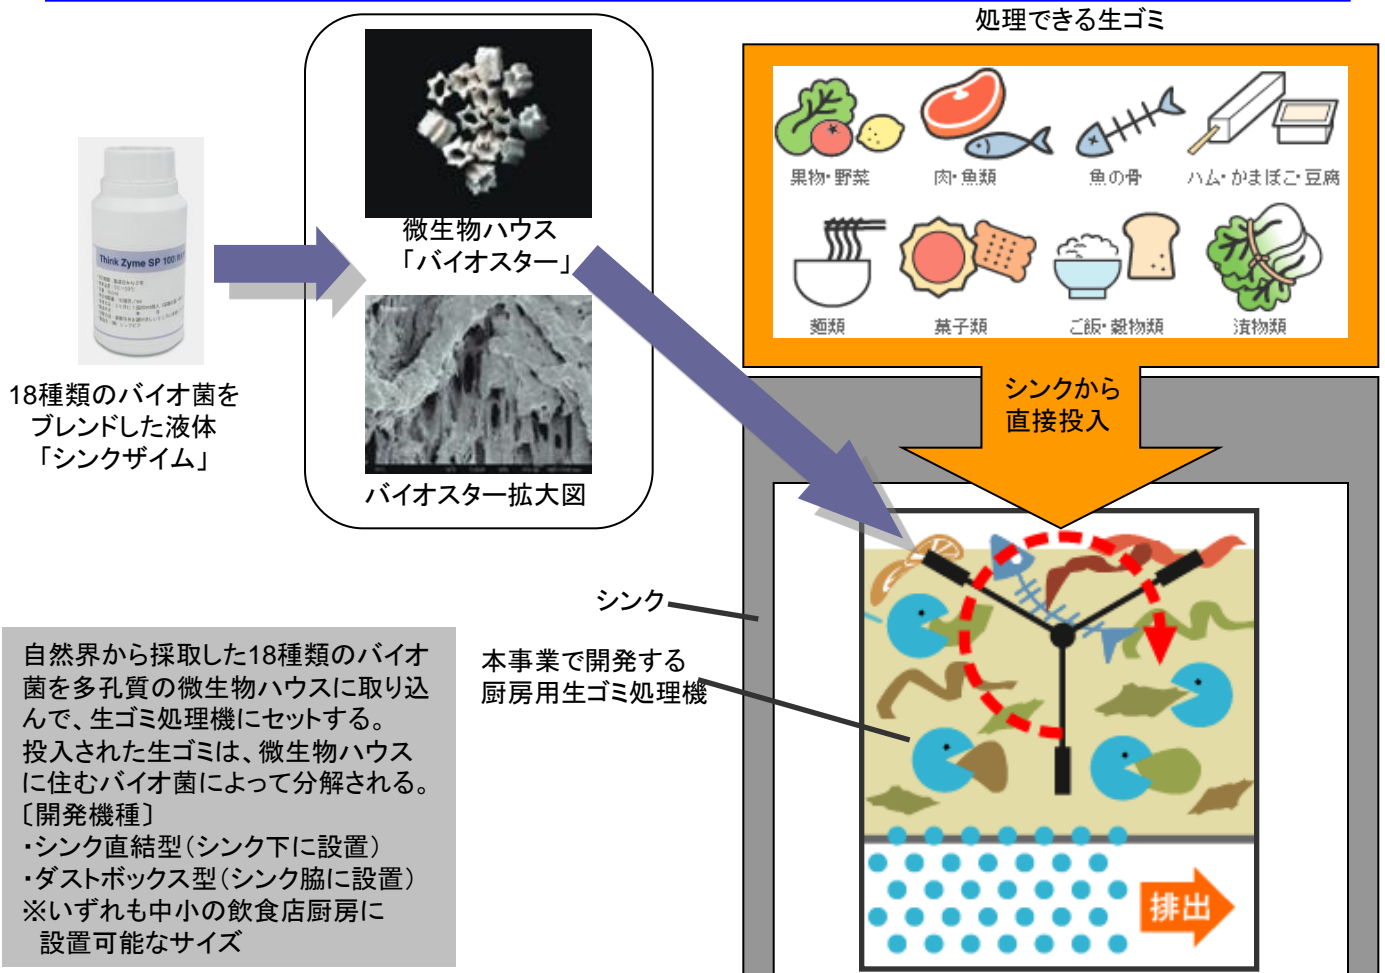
Think Zyme SP 100

18種類のバイオ菌をブレンドした液体「シンクザイム」

微生物ハウス「バイオスター」

バイオスター拡大図

処理できる生ゴミ

果物・野菜

肉・魚類

魚の骨

ハム・かまぼこ・豆腐

麺類

菓子類

ご飯・穀物類

漬物類

シンクから直接投入

シンク

本事業で開発する厨房用生ゴミ処理機

排出

自然界から採取した18種類のバイオ菌を多孔質の微生物ハウスに取り込んで、生ゴミ処理機にセットする。
投入された生ゴミは、微生物ハウスに住むバイオ菌によって分解される。
〔開発機種〕
・シンク直結型(シンク下に設置)
・ダストボックス型(シンク脇に設置)
※いずれも中小の飲食店厨房に設置可能なサイズ